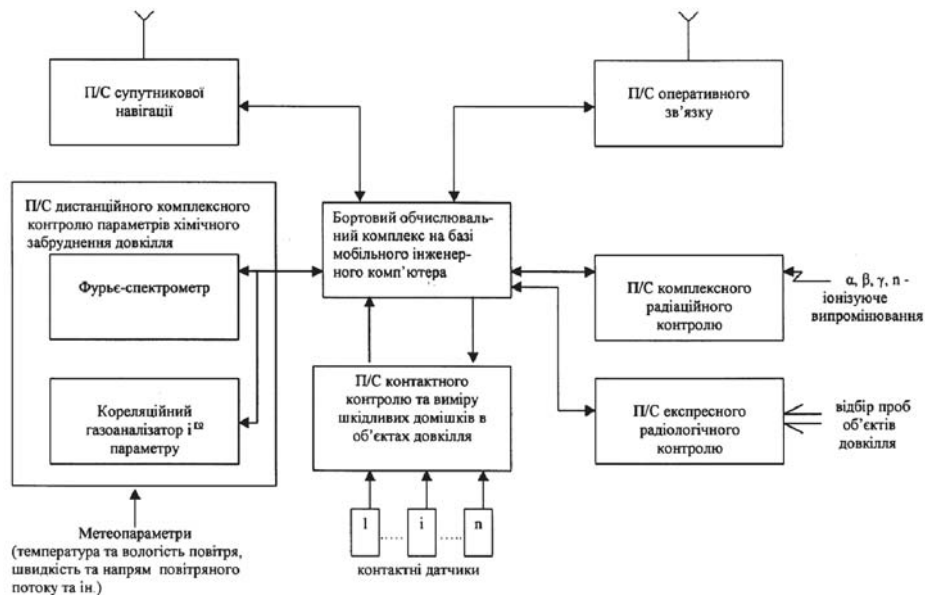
П/С супутникової навігації

П/С оперативного зв'язку

П/С дистанційного комплексного контролю параметрів хімічного забруднення довкілля

Фурьє-спектрометр

Кореляційний газоаналізатор $i^{to}$ параметру

Бортовий обчислювальний комплекс на базі мобільного інженерного комп'ютера

П/С комплексного радіаційного контролю

α, β, γ, n - іонізуюче випромінювання

П/С контактного контролю та виміру шкідливих домішків в об'єктах довкілля

П/С експресного радіологічного контролю

відбір проб об'єктів довкілля

1

i

n

контактні датчики

Метеопараметри (температура та вологість повітря, швидкість та напрям повітряного потоку та ін.)